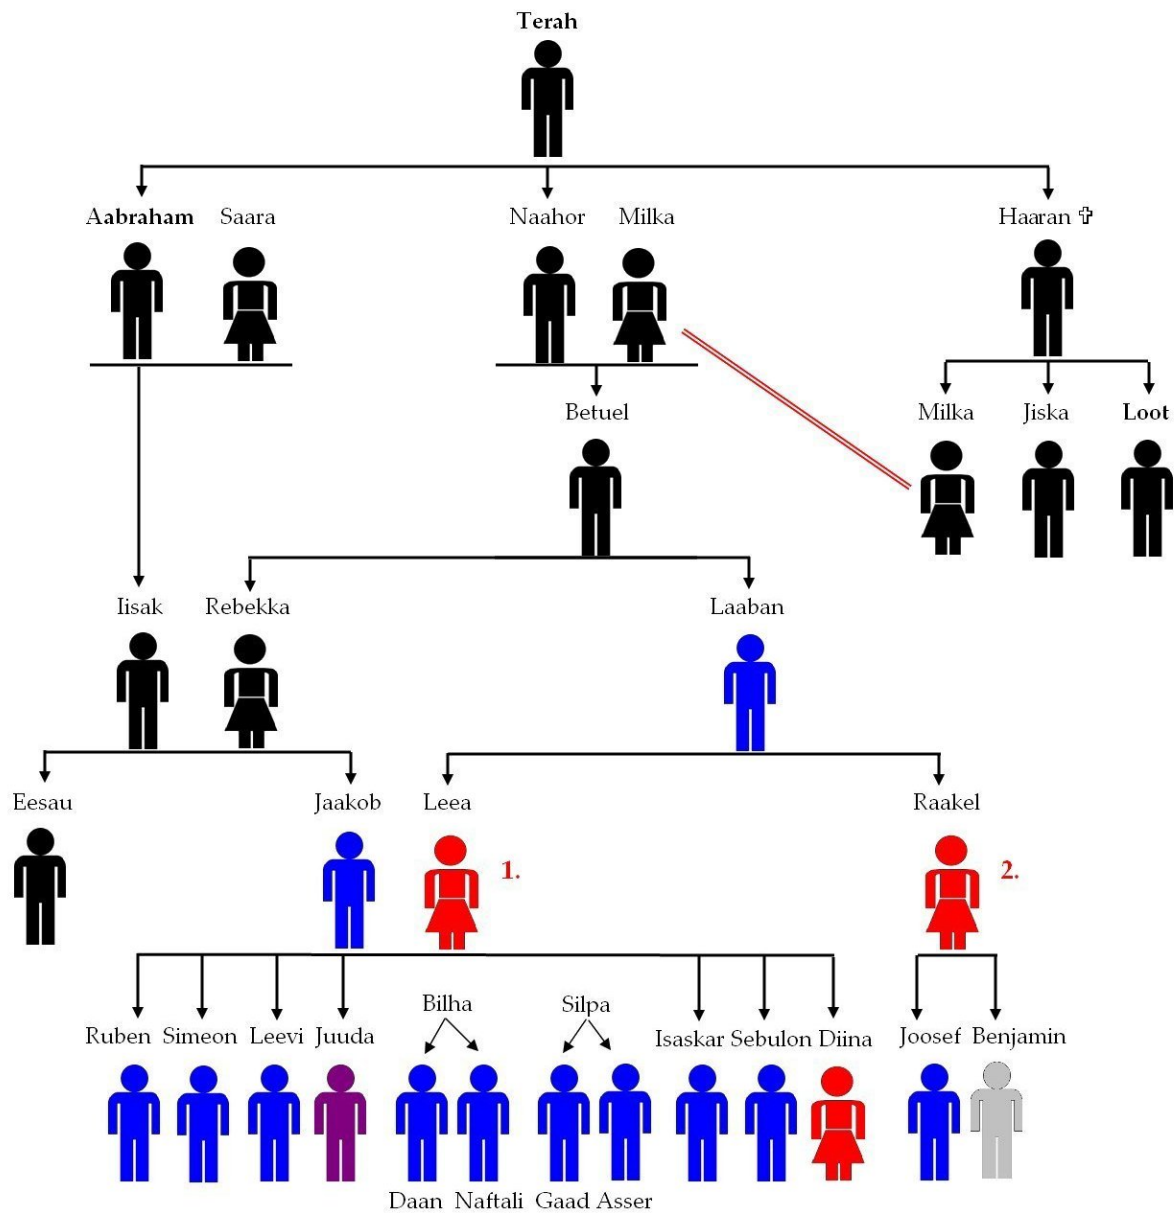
Terah

Aabraham Saara

Naahor Milka

Haaran ✞

Betuel

Milka Jiska Loot

Iisak Rebekka

Laaban

Eesau

Jaakob

Leea

1.

Raakel

2.

Ruben Simeon Leevi Juuda

Bilha

Silpa

Isaskar Sebulon Diina

Joosef Benjamin

Daan Naftali Gaad Asser